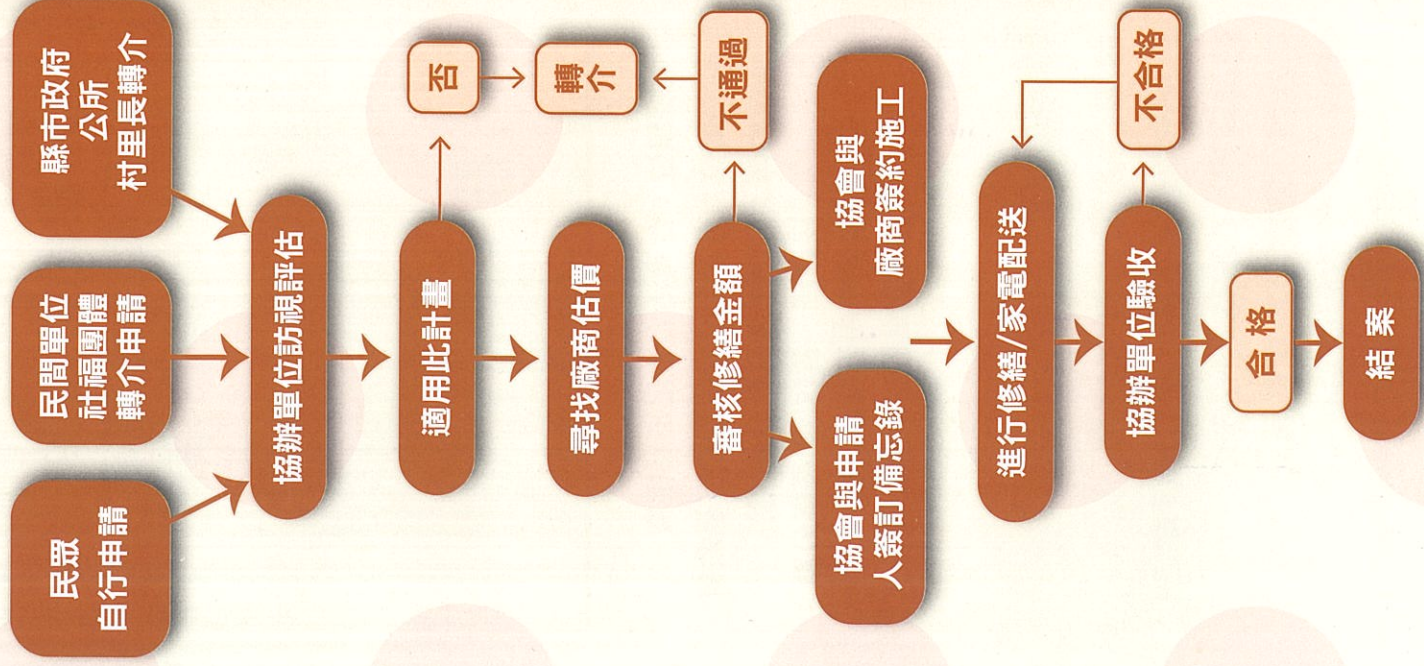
縣市政府
公所
村里長轉介

民間單位
社福團體
轉介申請

民眾
自行申請

協辦單位訪視評估

適用此計畫

否

轉介

尋找廠商估價

審核修繕金額

不通過

協會與
廠商簽約施工

協會與申請
人簽訂備忘錄

進行修繕/家電配送

協辦單位驗收

不合格

合格

結案